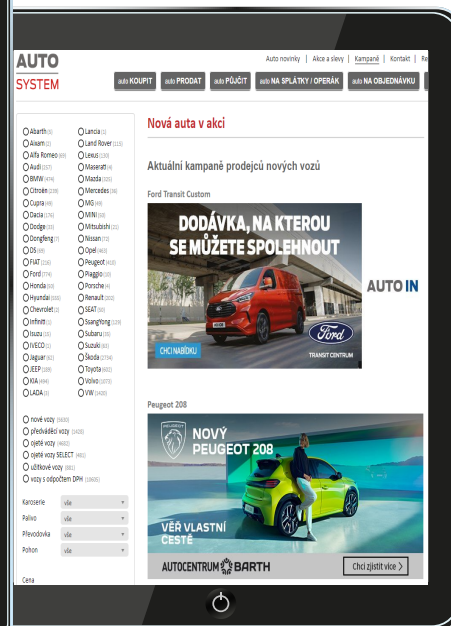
AUTO SYSTEM

Auto novinky | Akce a slevy | Kampaně | Kontakt | Re

auto KOUPIT | auto PRODAT | auto PŮJČIT | auto NA SPLÁTKY / OPERÁK | auto NA OBJEDNÁVKU

Abarth (8) | Lancia (1)
Aixam (2) | Land Rover (113)
Alfa Romeo (69) | Lexus (130)
Audi (257) | Maserati (4)
BMW (474) | Mazda (123)
Citroën (238) | Mercedes (38)
Cupra (49) | MG (49)
Dacia (176) | MINI (68)
Dodge (33) | Mitsubishi (21)
Dongfeng (7) | Nissan (72)
DS (59) | Opel (463)
FIAT (216) | Peugeot (418)
Ford (774) | Piaggio (10)
Honda (60) | Porsche (4)
Hyundai (666) | Renault (303)
Chevrolet (2) | SEAT (93)
Infiniti (1) | SsangYong (128)
Isuzu (13) | Subaru (36)
IVECO (2) | Suzuki (63)
Jaguar (62) | Škoda (2734)
JEEP (109) | Toyota (602)
KIA (494) | Volvo (1073)
LADA (3) | VW (1496)

nové vozy (5630)
předváděcí vozy (1428)
ojeté vozy (4662)
ojeté vozy SELECT (481)
užitkové vozy (661)
vozy s odpočtem DPH (10605)

Karoserie vše
Palivo vše
Převodovka vše
Pohon vše

Cena

Nová auta v akci

Aktuální kampaně prodejců nových vozů

Ford Transit Custom

DODÁVKA, NA KTEROU SE MŮŽETE SPOLEHNOUT

CHCI NABÍDKU

Ford

TRANSIT CENTRUM

AUTO IN

Peugeot 208

NOVÝ PEUGEOT 208

VĚŘ VLASTNÍ CESTĚ

AUTOCENTRUM BARTH

Chci zjistit více